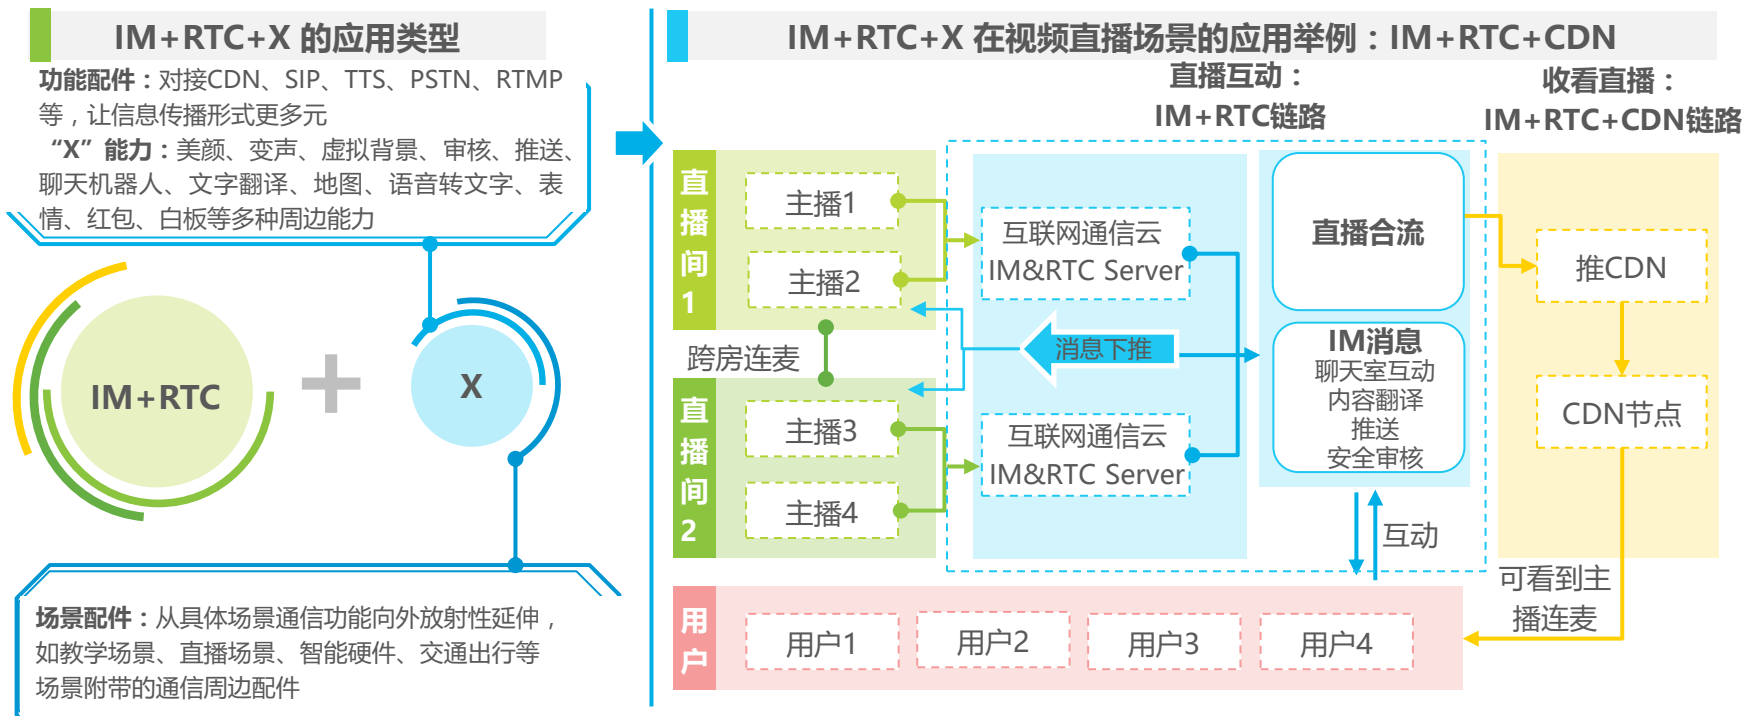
IM+RTC+X 的应用类型

功能配件：对接CDN、SIP、TTS、PSTN、RTMP等，让信息传播形式更多元
“X”能力：美颜、变声、虚拟背景、审核、推送、聊天机器人、文字翻译、地图、语音转文字、表情、红包、白板等多种周边能力

IM+RTC

+

X

场景配件：从具体场景通信功能向外放射性延伸，如教学场景、直播场景、智能硬件、交通出行等场景附带的通信周边配件

IM+RTC+X 在视频直播场景的应用举例：IM+RTC+CDN

直播互动：
IM+RTC链路

收看直播：
IM+RTC+CDN链路

直播间1
主播1
主播2

跨房连麦

直播间2
主播3
主播4

互联网通信云
IM&RTC Server

消息下推

互联网通信云
IM&RTC Server

直播合流

IM消息
聊天室互动
内容翻译
推送
安全审核

互动

推CDN

CDN节点

可看到主播连麦

用户
用户1
用户2
用户3
用户4